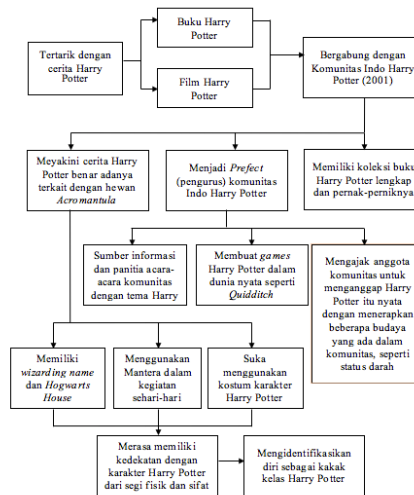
Tertarik dengan cerita Harry Potter

Buku Harry Potter

Film Harry Potter

Bergabung dengan Komunitas Indo Harry Potter (2001)

Meyakini cerita Harry Potter benar adanya terkait dengan hewan *Acromantula*

Menjadi *Prefect* (pengurus) komunitas Indo Harry Potter

Memiliki koleksi buku Harry Potter lengkap dan pernak-perniknya

Sumber informasi dan panitia acara-acara komunitas dengan tema Harry

Membuat *games* Harry Potter dalam dunia nyata seperti *Quidditch*

Mengajak anggota komunitas untuk menganggap Harry Potter itu nyata dengan menerapkan beberapa budaya yang ada dalam komunitas, seperti status darah

Memiliki *wizarding name* dan *Hogwarts House*

Menggunakan Mantera dalam kegiatan sehari-hari

Suka menggunakan kostum karakter Harry Potter

Merasa memiliki kedekatan dengan karakter Harry Potter dari segi fisik dan sifat

Mengidentifikasikan diri sebagai kakak kelas Harry Potter